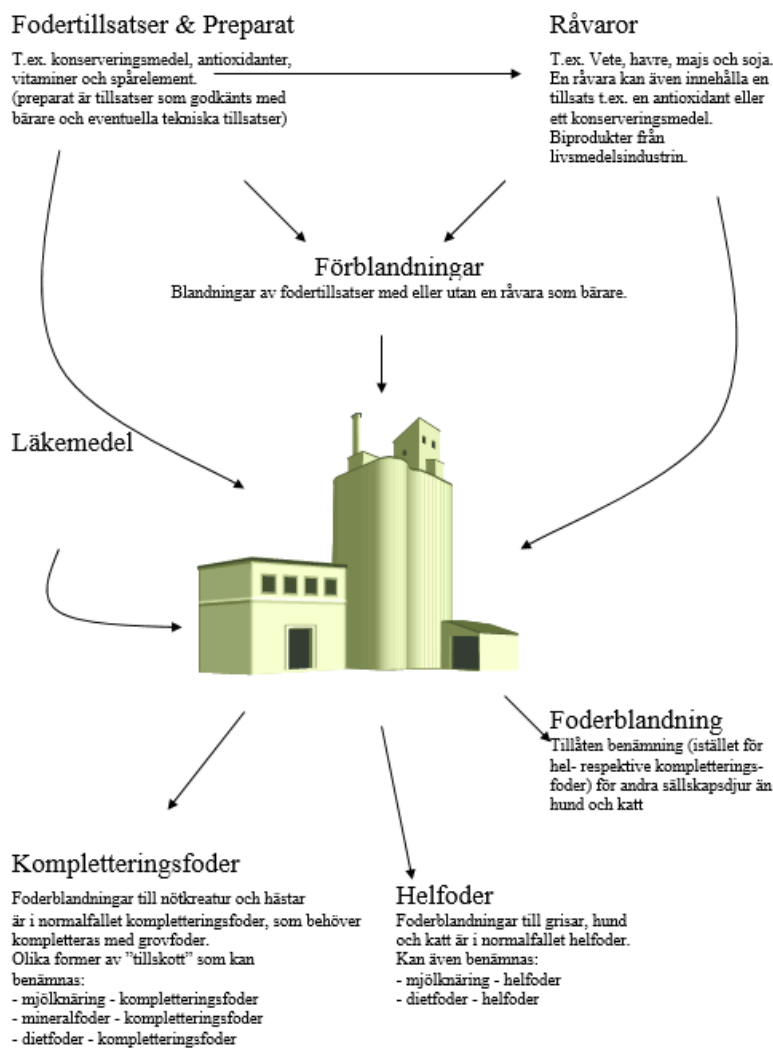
Fodertillsatser & Preparat

T.ex. konserveringsmedel, antioxidanter, vitaminer och spårelement.
(preparat är tillsatser som godkänts med bärare och eventuella tekniska tillsatser)

Råvaror

T.ex. Vete, havre, majs och soja. En råvara kan även innehålla en tillsats t.ex. en antioxidant eller ett konserveringsmedel. Biprodukter från livsmedelsindustrin.

Förblandningar

Blandningar av fodertillsatser med eller utan en råvara som bärare.

Läkemedel

Foderblandning

Tillåten benämning (istället för hel- respektive kompletteringsfoder) för andra sällskapsdjur än hund och katt

Kompletteringsfoder

Foderblandningar till nötkreatur och hästar är i normalfallet kompletteringsfoder, som behöver kompletteras med grovfoder.
Olika former av "tillskott" som kan benämnas:
- mjölknäring - kompletteringsfoder
- mineralfoder - kompletteringsfoder
- dietfoder - kompletteringsfoder

Helfoder

Foderblandningar till grisar, hund och katt är i normalfallet helfoder.
Kan även benämnas:
- mjölknäring - helfoder
- dietfoder - helfoder